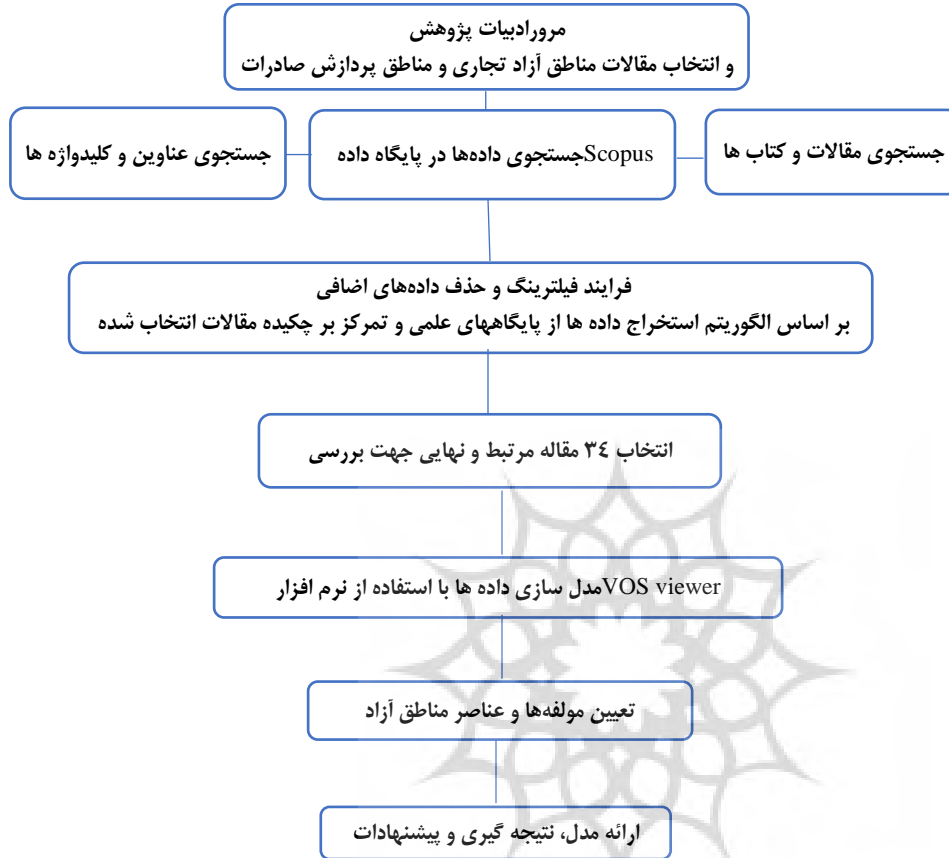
مرورادبیات پژوهش
و انتخاب مقالات مناطق آزاد تجاری و مناطق پردازش صادرات

جستجوی عناوین و کلیدواژه ها

جستجوی داده‌ها در پایگاه داده Scopus

جستجوی مقالات و کتاب ها

فرایند فیلترینگ و حذف داده‌های اضافی
بر اساس الگوریتم استخراج داده ها از پایگاههای علمی و تمرکز بر چکیده مقالات انتخاب شده

انتخاب ۳۴ مقاله مرتبط و نهایی جهت بررسی

مدل سازی داده ها با استفاده از نرم افزار VOS viewer

تعیین مولفه‌ها و عناصر مناطق آزاد

ارائه مدل، نتیجه گیری و پیشنهادات